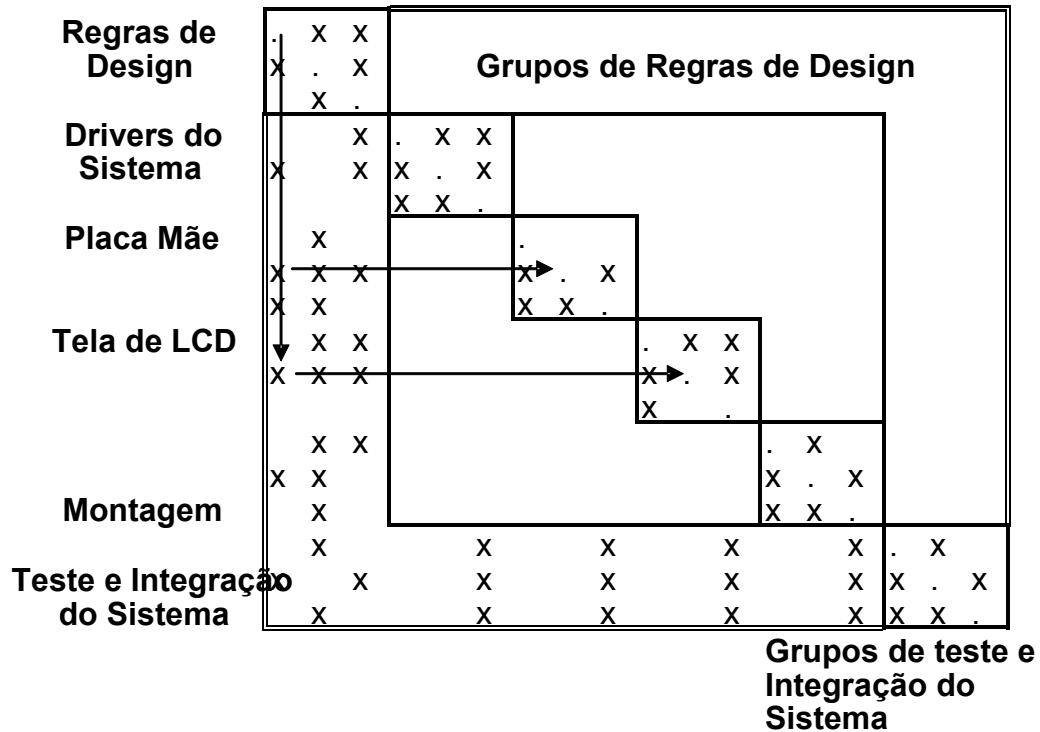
Regras de Design

Grupos de Regras de Design

Drivers do Sistema

Placa Mãe

Tela de LCD

Montagem

Teste e Integração do Sistema

| | | | | | | | | | | | | | | | | | |
|---|---|---|---|---|---|---|---|---|---|---|---|---|---|---|---|---|---|
| . | x | x | | | | | | | | | | | | | | | |
| x | . | x | | | | | | | | | | | | | | | |
| | x | . | | | | | | | | | | | | | | | |
| | | x | . | x | x | | | | | | | | | | | | |
| x | | x | x | . | x | | | | | | | | | | | | |
| | | | x | x | . | | | | | | | | | | | | |
| | x | | | | | . | | | | | | | | | | | |
| x | x | x | | | | x | . | x | | | | | | | | | |
| x | x | | | | | x | x | . | | | | | | | | | |
| | x | x | | | | | | | . | x | x | | | | | | |
| x | x | x | | | | | | | x | . | x | | | | | | |
| | | | | | | | | | x | | . | | | | | | |
| | x | x | | | | | | | | | | . | x | | | | |
| x | x | | | | | | | | | | | x | . | x | | | |
| | x | | | | | | | | | | | x | x | . | | | |
| | x | | | x | | | x | | | x | | | | x | . | x | |
| x | | x | | x | | | x | | | x | | | | x | x | . | x |
| | x | | | x | | | x | | | x | | | | x | x | x | . |

Grupos de teste e Integração do Sistema